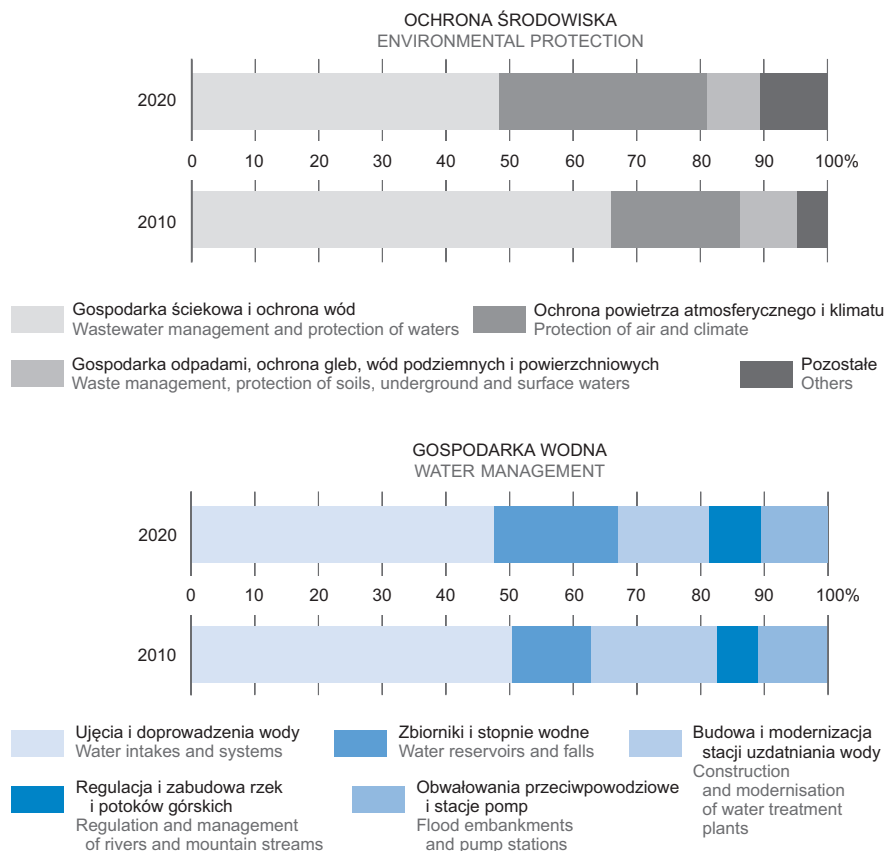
OCHRONA ŚRODOWISKA
ENVIRONMENTAL PROTECTION

2020

0 10 20 30 40 50 60 70 80 90 100%

2010

Gospodarka ściekowa i ochrona wód
Wastewater management and protection of waters

Ochrona powietrza atmosferycznego i klimatu
Protection of air and climate

Gospodarka odpadami, ochrona gleb, wód podziemnych i powierzchniowych
Waste management, protection of soils, underground and surface waters

Pozostałe
Others

GOSPODARKA WODNA
WATER MANAGEMENT

2020

0 10 20 30 40 50 60 70 80 90 100%

2010

Ujęcia i doprowadzenia wody
Water intakes and systems

Zbiorniki i stopnie wodne
Water reservoirs and falls

Budowa i modernizacja stacji uzdatniania wody
Construction and modernisation of water treatment plants

Regulacja i zabudowa rzek i potoków górskich
Regulation and management of rivers and mountain streams

Obwałowania przeciwpowodziowe i stacje pomp
Flood embankments and pump stations